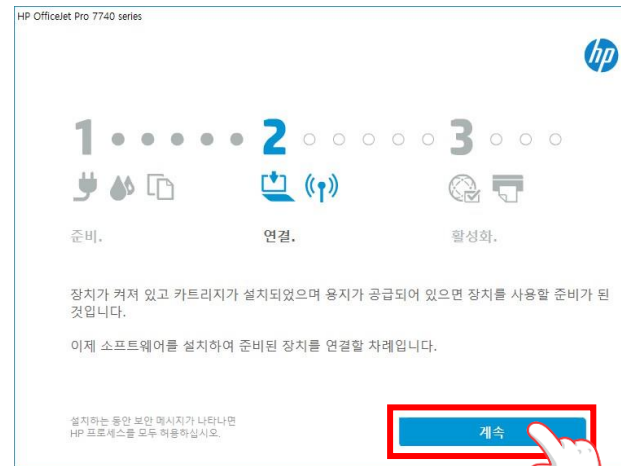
HP OfficeJet Pro 7740 series

hp

1 2 3

준비.

연결.

활성화.

장치가 켜져 있고 카트리지가 설치되었으며 용지가 공급되어 있으면 장치를 사용할 준비가 된 것입니다.

이제 소프트웨어를 설치하여 준비된 장치를 연결할 차례입니다.

설치하는 동안 보안 메시지가 나타나면 HP 프로세스를 모두 허용하십시오.

계속